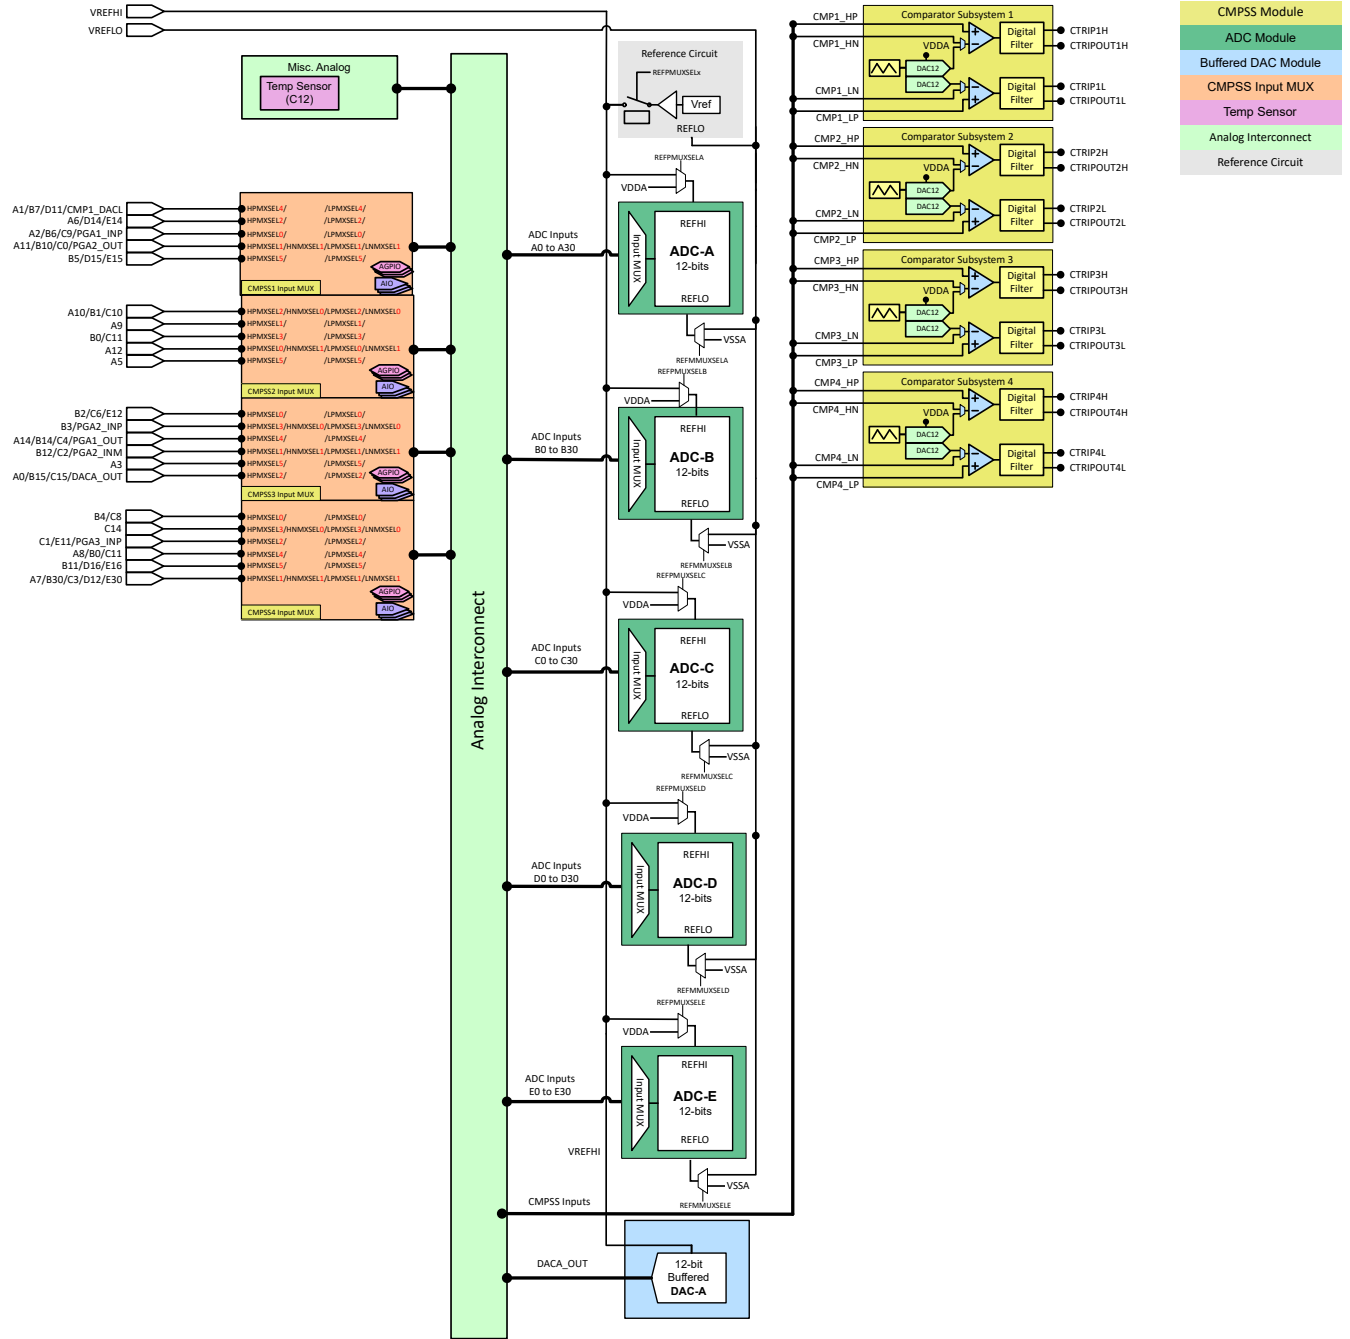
VREFHI
VREFLO

Misc. Analog
Temp Sensor (C12)

Reference Circuit
REFPMUXSELx
Vref
REFLO

CMP1_HP
CMP1_HN
Comparator Subsystem 1
VDDA
DAC12
DAC12
Digital Filter
Digital Filter
CTRIP1H
CTRIPOUT1H
CTRIP1L
CTRIPOUT1L
CMP1_LN
CMP1_LP

CMP2_HP
CMP2_HN
Comparator Subsystem 2
VDDA
DAC12
DAC12
Digital Filter
Digital Filter
CTRIP2H
CTRIPOUT2H
CTRIP2L
CTRIPOUT2L
CMP2_LN
CMP2_LP

CMP3_HP
CMP3_HN
Comparator Subsystem 3
VDDA
DAC12
DAC12
Digital Filter
Digital Filter
CTRIP3H
CTRIPOUT3H
CTRIP3L
CTRIPOUT3L
CMP3_LN
CMP3_LP

CMP4_HP
CMP4_HN
Comparator Subsystem 4
VDDA
DAC12
DAC12
Digital Filter
Digital Filter
CTRIP4H
CTRIPOUT4H
CTRIP4L
CTRIPOUT4L
CMP4_LN
CMP4_LP

CMPSS Module
ADC Module
Buffered DAC Module
CMPSS Input MUX
Temp Sensor
Analog Interconnect
Reference Circuit

A1/B7/D11/CMP1_DACL
A6/D14/E14
A2/B6/C9/PGA1_INP
A11/B10/C0/PGA2_OUT
B5/D15/E15
HPMXSEL4/ /LPMXSEL4/
HPMXSEL2/ /LPMXSEL2/
HPMXSEL0/ /LPMXSEL0/
HPMXSEL3/HNMXSEL1/LPMXSEL1/LNMXSEL1
HPMXSEL5/ /LPMXSEL5/
AGPIO
AIO
CMPSS1 Input MUX

A10/B1/C10
A9
B0/C11
A12
A5
HPMXSEL2/HNMXSEL0/LPMXSEL2/LNMXSEL0
HPMXSEL1/ /LPMXSEL1/
HPMXSEL3/ /LPMXSEL3/
HPMXSEL0/HNMXSEL1/LPMXSEL0/LNMXSEL1
HPMXSEL5/ /LPMXSEL5/
AGPIO
AIO
CMPSS2 Input MUX

B2/C6/E12
B3/PGA2_INP
A14/B14/C4/PGA1_OUT
B12/C2/PGA2_INM
A3
A0/B15/C15/DACA_OUT
HPMXSEL0/ /LPMXSEL0/
HPMXSEL3/HNMXSEL0/LPMXSEL3/LNMXSEL0
HPMXSEL4/ /LPMXSEL4/
HPMXSEL1/HNMXSEL1/LPMXSEL1/LNMXSEL1
HPMXSEL5/ /LPMXSEL5/
HPMXSEL2/ /LPMXSEL2/
AGPIO
AIO
CMPSS3 Input MUX

B4/C8
C14
C1/E11/PGA3_INP
A8/B0/C11
B11/D16/E16
A7/B30/C3/D12/E30
HPMXSEL0/ /LPMXSEL0/
HPMXSEL3/HNMXSEL0/LPMXSEL3/LNMXSEL0
HPMXSEL2/ /LPMXSEL2/
HPMXSEL4/ /LPMXSEL4/
HPMXSEL5/ /LPMXSEL5/
HPMXSEL1/HNMXSEL1/LPMXSEL1/LNMXSEL1
AGPIO
AIO
CMPSS4 Input MUX

Analog Interconnect

REFPMUXSELA
VDDA
ADC Inputs A0 to A30
Input MUX
REFHI
ADC-A
12-bits
REFLO
VSSA
REFMMUXSELA

REFPMUXSELB
VDDA
ADC Inputs B0 to B30
Input MUX
REFHI
ADC-B
12-bits
REFLO
VSSA
REFMMUXSELB

REFPMUXSELC
VDDA
ADC Inputs C0 to C30
Input MUX
REFHI
ADC-C
12-bits
REFLO
VSSA
REFMMUXSELC

REFPMUXSELD
VDDA
ADC Inputs D0 to D30
Input MUX
REFHI
ADC-D
12-bits
REFLO
VSSA
REFMMUXSELD

REFPMUXSELE
VDDA
ADC Inputs E0 to E30
Input MUX
REFHI
ADC-E
12-bits
REFLO
VREFHI
VSSA
REFMMUXSELE

CMPSS Inputs
DACA_OUT
12-bit Buffered DAC-A